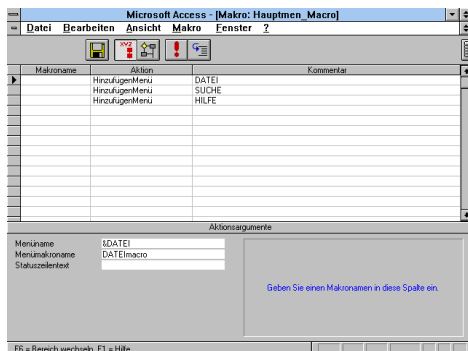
Microsoft Access - [Makro: Hauptmen_Macro]

Datei Bearbeiten Ansicht Makro Fenster ?

XYZ

| Makroname | Aktion | Kommentar |
|---|---|---|
| | HinzufügenMenü | DATEI |
| | HinzufügenMenü | SUCHE |
| | HinzufügenMenü | HILFE |

Aktionsargumente

Menüname &DATEI
Menümakroname DATEImacro
Statuszeilentext

Geben Sie einen Makronamen in diese Spalte ein.

F6 = Bereich wechseln, F1 = Hilfe